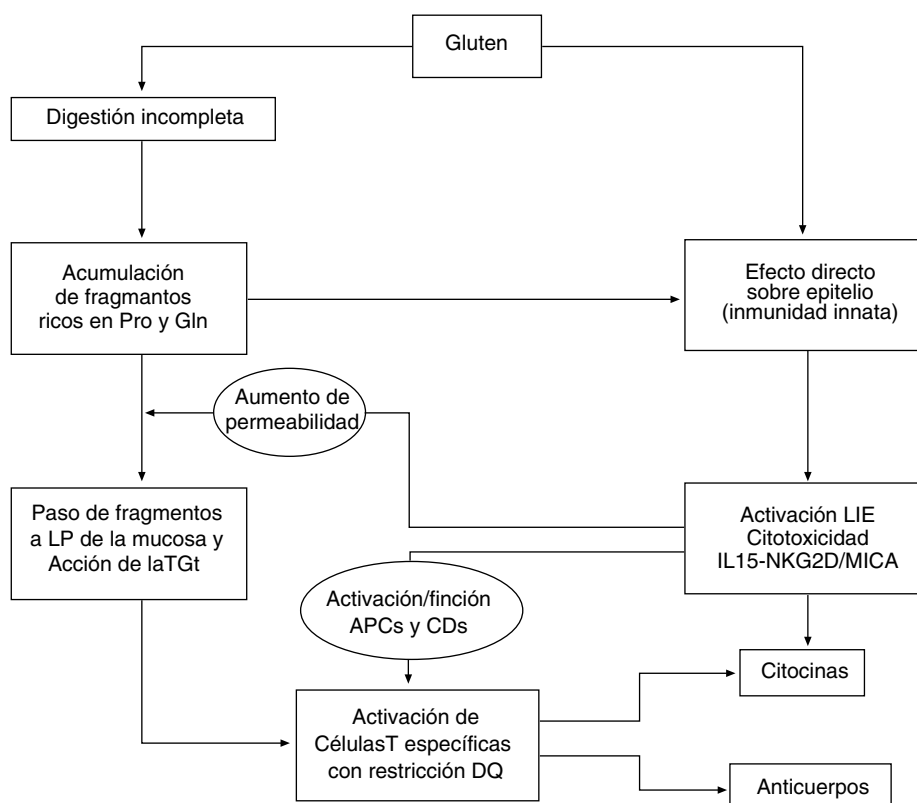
Gluten

Digestión incompleta

Acumulación de fragmantos ricos en Pro y Gln

Efecto directo sobre epitelio (inmunidad innata)

Aumento de permeabilidad

Paso de fragmentos a LP de la mucosa y Acción de laTGt

Activación LIE Citotoxicidad IL15-NKG2D/MICA

Activación/finción APCs y CDs

Citocinas

Activación de CélulasT específicas con restricción DQ

Anticuerpos